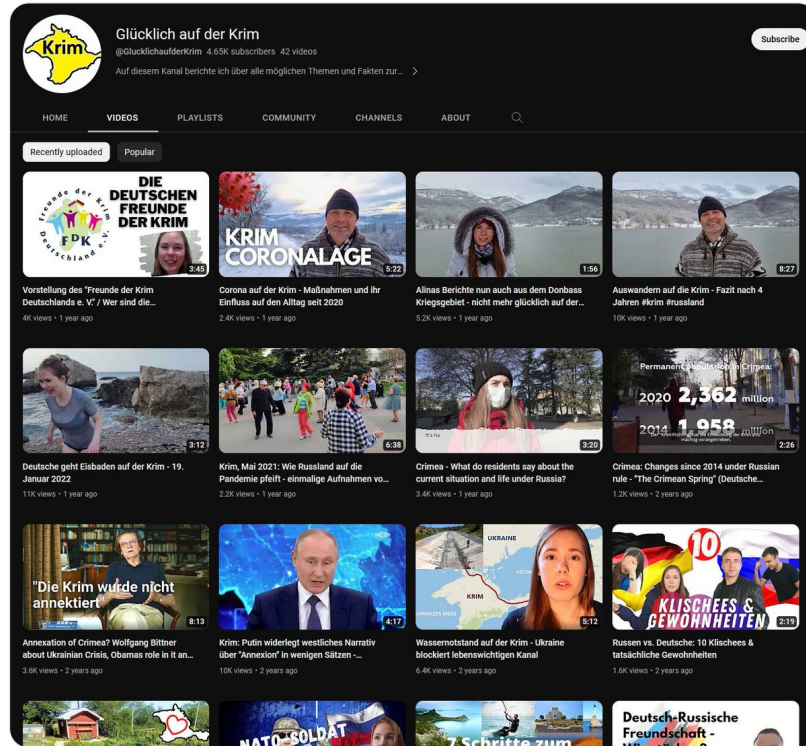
Krim

Glücklich auf der Krim
@GlucklichaufderKrim 4.65K subscribers 42 videos
Auf diesem Kanal berichte ich über alle möglichen Themen und Fakten zur... >

Subscribe

HOME VIDEOS PLAYLISTS COMMUNITY CHANNELS ABOUT

Recently uploaded Popular

Freunde der Krim FDK Deutschland e.V.
DIE DEUTSCHEN FREUNDE DER KRIM
3:45
Vorstellung des "Freunde der Krim Deutschlands e. V." / Wer sind die...
4K views • 1 year ago

KRIM CORONALAGE
5:22
Corona auf der Krim - Maßnahmen und ihr Einfluss auf den Alltag seit 2020
2.4K views • 1 year ago

1:56
Alinas Berichte nun auch aus dem Donbass Kriegsgebiet - nicht mehr glücklich auf der...
5.2K views • 1 year ago

8:27
Auswandern auf die Krim - Fazit nach 4 Jahren #krim #russland
10K views • 1 year ago

3:12
Deutsche geht Eisbaden auf der Krim - 19. Januar 2022
11K views • 1 year ago

6:38
Krim, Mai 2021: Wie Russland auf die Pandemie pfeift - einmalige Aufnahmen vo...
2.2K views • 1 year ago

3:20
Crimea - What do residents say about the current situation and life under Russia?
3.4K views • 1 year ago

Permanent population in Crimea:
2020 2,362 million
2014 1,958 million
2:26
Crimea: Changes since 2014 under Russian rule - "The Crimean Spring" (Deutsche...
1.2K views • 2 years ago

"Die Krim wurde nicht annektiert"
8:13
Annexation of Crimea? Wolfgang Bittner about Ukrainian Crisis, Obamas role in it an...
3.6K views • 2 years ago

4:17
Krim: Putin widerlegt westliches Narrativ über "Annexion" in wenigen Sätzen -...
10K views • 2 years ago

UKRAINE
KRIM
SCHWARZES MEER
5:12
Wassernotstand auf der Krim - Ukraine blockiert lebenswichtigen Kanal
6.4K views • 2 years ago

10
KLISCHEES & GEWOHNHEITEN
2:19
Russen vs. Deutsche: 10 Klischees & tatsächliche Gewohnheiten
1.6K views • 2 years ago

NATO-SOLDAT
7 Schritte zum
Deutsch-Russische Freundschaft -